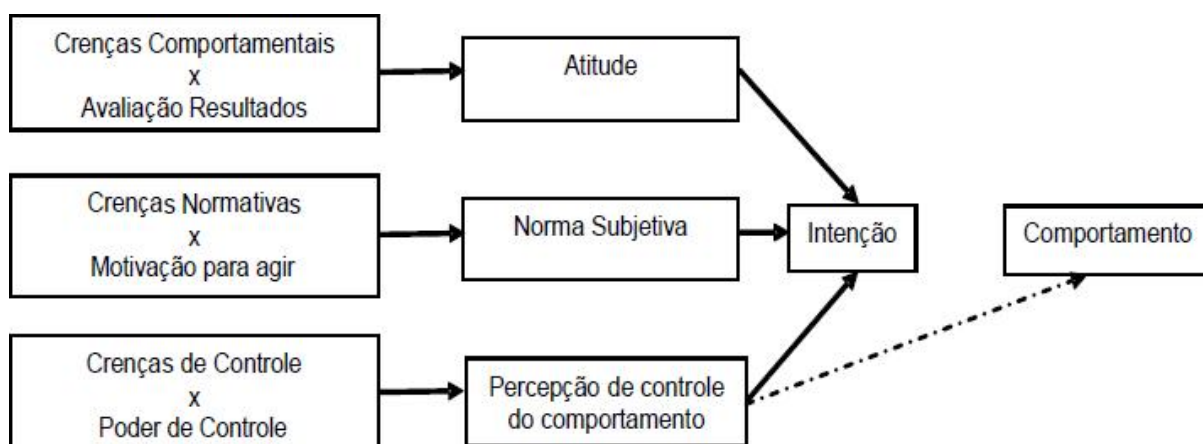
Crenças Comportamentais
x
Avaliação Resultados

Atitude

Crenças Normativas
x
Motivação para agir

Norma Subjetiva

Intenção

Comportamento

Crenças de Controle
x
Poder de Controle

Percepção de controle do comportamento